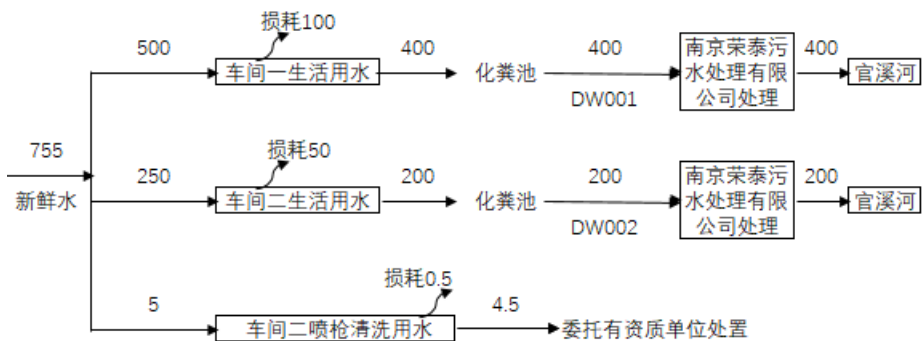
损耗100

500

车间一生活用水

400

化粪池

400

DW001

南京荣泰污水处理有限公司处理

400

官溪河

755

新鲜水

损耗50

250

车间二生活用水

200

化粪池

200

DW002

南京荣泰污水处理有限公司处理

200

官溪河

损耗0.5

5

车间二喷枪清洗用水

4.5

委托有资质单位处置